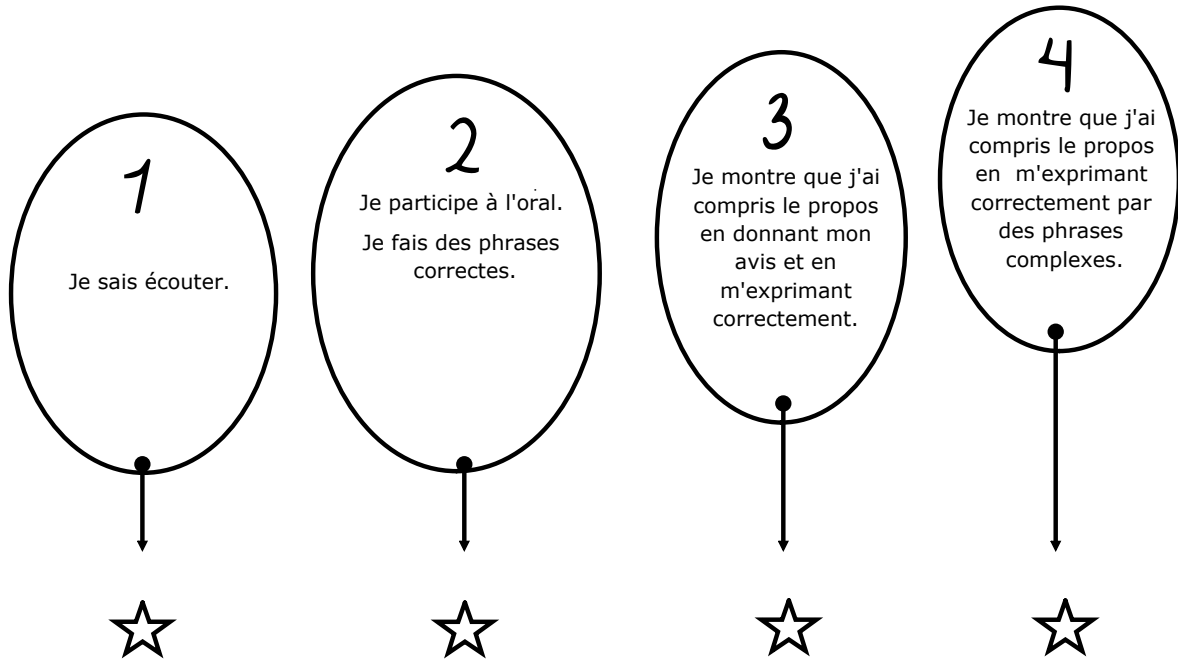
1

Je sais écouter.

2

Je participe à l'oral.

Je fais des phrases correctes.

3

Je montre que j'ai compris le propos en donnant mon avis et en m'exprimant correctement.

4

Je montre que j'ai compris le propos en m'exprimant correctement par des phrases complexes.

☆ ☆ ☆ ☆